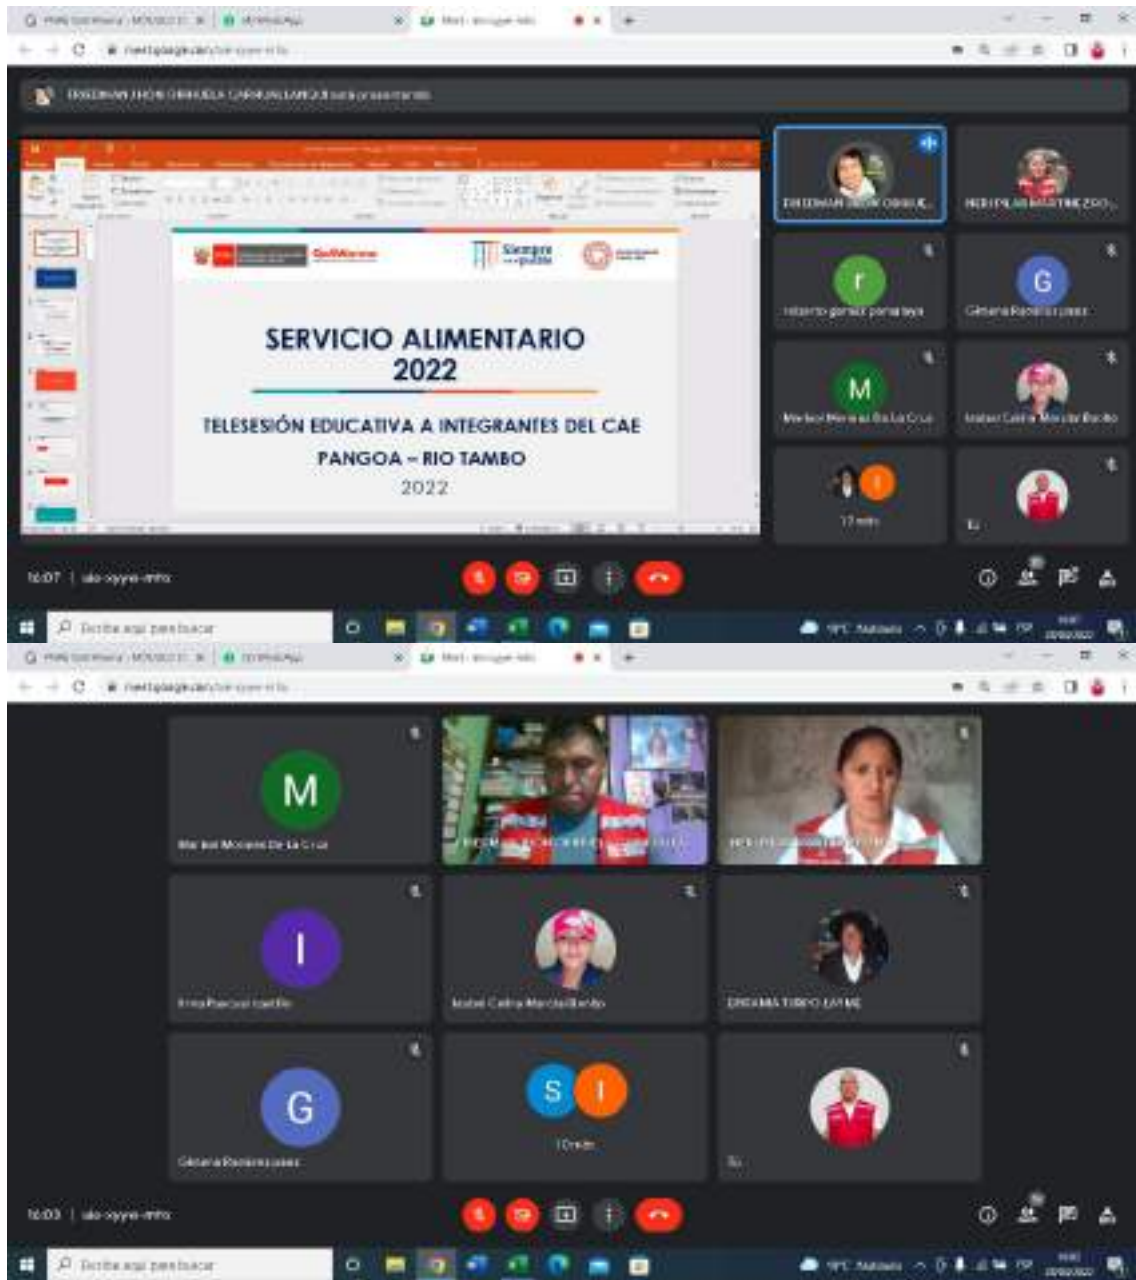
meet.google.com

SERVICIO ALIMENTARIO 2022

TELESESIÓN EDUCATIVA A INTEGRANTES DEL CAE

PANGOA – RIO TAMBO

2022

Siempre con el pueblo

r

roberto gomez pomalaya

G

Gimena Rodriguez paez

M

Marisol Moreno De La Cruz

Isabel Celina Mendoza Benito

17 más

Tú

16:07 | ako-oyyre-mfo

Escribe aquí para buscar

M

Marisol Moreno De La Cruz

I

Irma Pascual castillo

Isabel Celina Mendoza Benito

ERIZABETH TURPO LAYME

G

Gimena Rodriguez paez

S I

1 Otros

Tú

16:03 | ako-oyyre-mfo

Escribe aquí para buscar